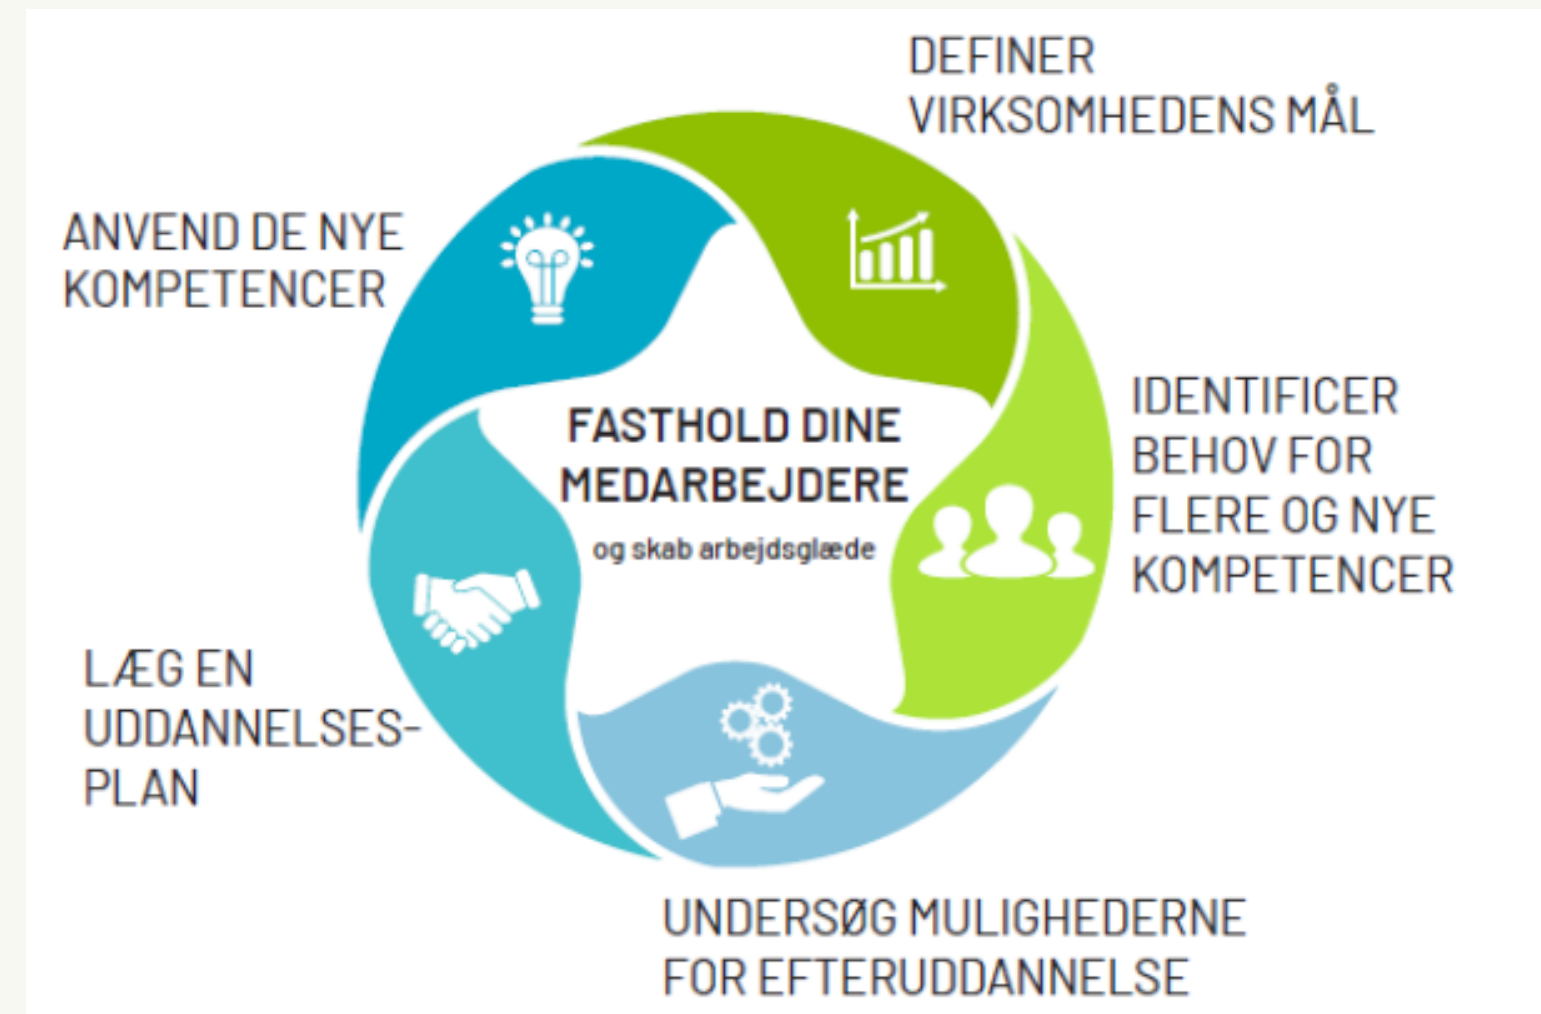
DEFINER VIRKSOMHEDENS MÅL

IDENTIFICER BEHOV FOR FLERE OG NYE KOMPETENCER

UNDERSØG MULIGHEDERNE FOR EFTERUDDANNELSE

LÆG EN UDDANNELSES-PLAN

ANVEND DE NYE KOMPETENCER

FASTHOLD DINE MEDARBEJDERE

og skab arbejdsglæde